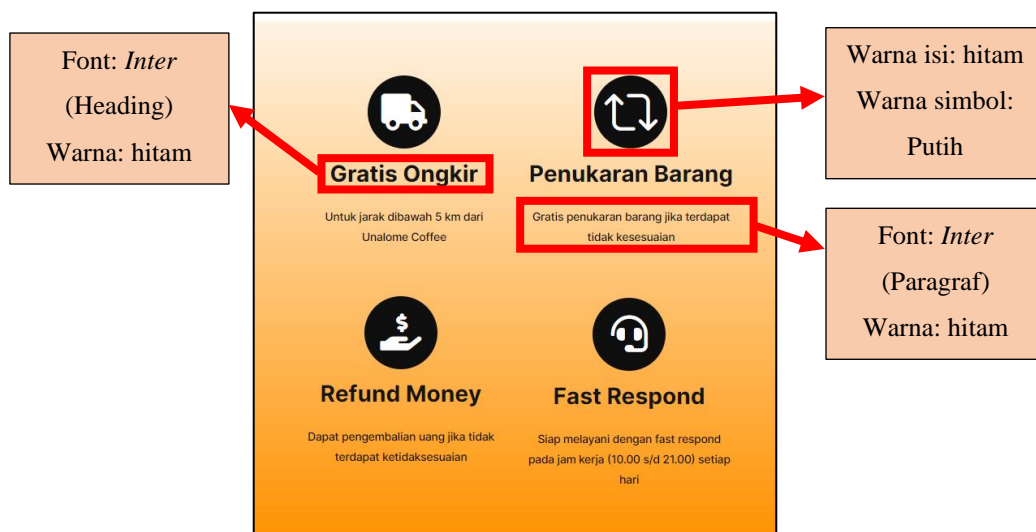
Font: *Inter*
(Heading)
Warna: hitam

Gratis Ongkir

Untuk jarak dibawah 5 km dari Unalome Coffee

Penukaran Barang

Gratis penukaran barang jika terdapat tidak kesesuaian

Warna isi: hitam
Warna simbol: Putih

Font: *Inter*
(Paragraf)
Warna: hitam

Refund Money

Dapat pengembalian uang jika tidak terdapat ketidaksesuaian

Fast Respond

Siap melayani dengan fast respond pada jam kerja (10.00 s/d 21.00) setiap hari